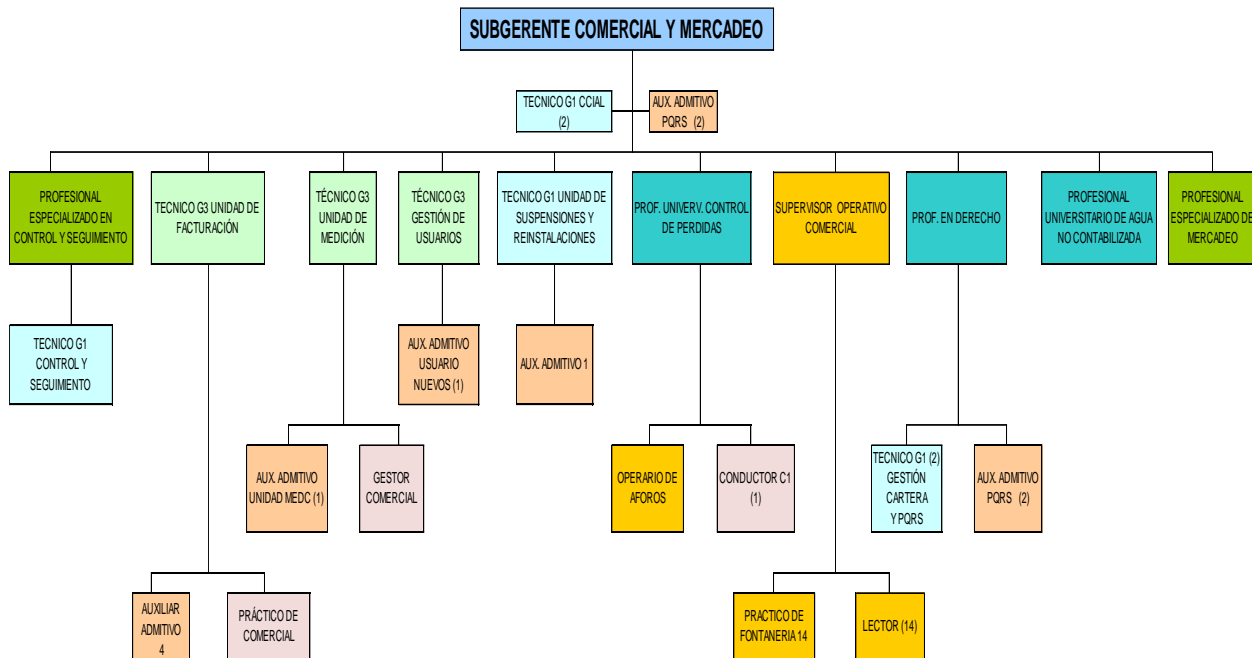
SUBGERENTE COMERCIAL Y MERCADEO

TECNICO G1 CCIAL (2)

AUX. ADMITIVO PQRS (2)

PROFESIONAL ESPECIALIZADO EN CONTROL Y SEGUIMIENTO

TECNICO G1 CONTROL Y SEGUIMIENTO

TECNICO G3 UNIDAD DE FACTURACIÓN

AUXILIAR ADMITIVO 4

PRÁCTICO DE COMERCIAL

TÉCNICO G3 UNIDAD DE MEDICIÓN

AUX. ADMITIVO UNIDAD MEDC (1)

GESTOR COMERCIAL

TÉCNICO G3 GESTIÓN DE USUARIOS

AUX. ADMITIVO USUARIO NUEVOS (1)

TECNICO G1 UNIDAD DE SUSPENSIONES Y REINSTALACIONES

AUX. ADMITIVO 1

PROF. UNIVERV. CONTROL DE PERDIDAS

OPERARIO DE AFOROS

CONDUCTOR C1 (1)

SUPERVISOR OPERATIVO COMERCIAL

PRACTICO DE FONTANERIA 14

LECTOR (14)

PROF. EN DERECHO

TECNICO G1 (2) GESTIÓN CARTERA Y PQRS

AUX. ADMITIVO PQRS (2)

PROFESIONAL UNIVERSITARIO DE AGUA NO CONTABILIZADA

PROFESIONAL ESPECIALIZADO DE MERCADEO